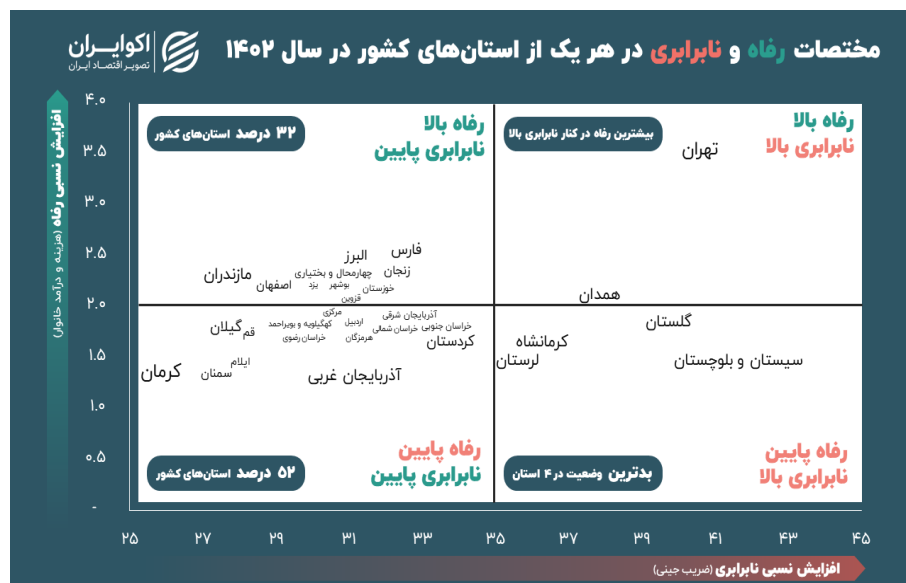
مختصات رفاه و نابرابری در هر یک از استان‌های کشور در سال ۱۴۰۲

اکوایران
تصویر اقتصاد ایران

افزایش نسبی رفاه (هزینه و درآمد خانوار)

۴.۰
۳.۵
۳.۰
۲.۵
۲.۰
۱.۵
۱.۰
۰.۵

۳۲ درصد استان‌های کشور
رفاه بالا
نابرابری پایین

بیشترین رفاه در کنار نابرابری بالا
رفاه بالا
نابرابری بالا

تهران

فارس
زنجان
البرز
چهارمحال و بختیاری
یزد
بوشهر
خوزستان
قزوین
مازندران
اصفهان

همدان

آذربایجان شرقی
خراسان جنوبی
خراسان شمالی
اردبیل
هرمزگان
مرکزی
کهگیلویه و بویراحمد
خراسان رضوی
قم
گیلان
کردستان
ایلام
سمنان
کرمان
آذربایجان غربی

گلستان
کرمانشاه
لرستان
سیستان و بلوچستان

رفاه پایین
نابرابری پایین
۵۲ درصد استان‌های کشور

رفاه پایین
نابرابری بالا
بدترین وضعیت در ۴ استان

۲۵ ۲۷ ۲۹ ۳۱ ۳۳ ۳۵ ۳۷ ۳۹ ۴۱ ۴۳ ۴۵

افزایش نسبی نابرابری (ضریب جینی)